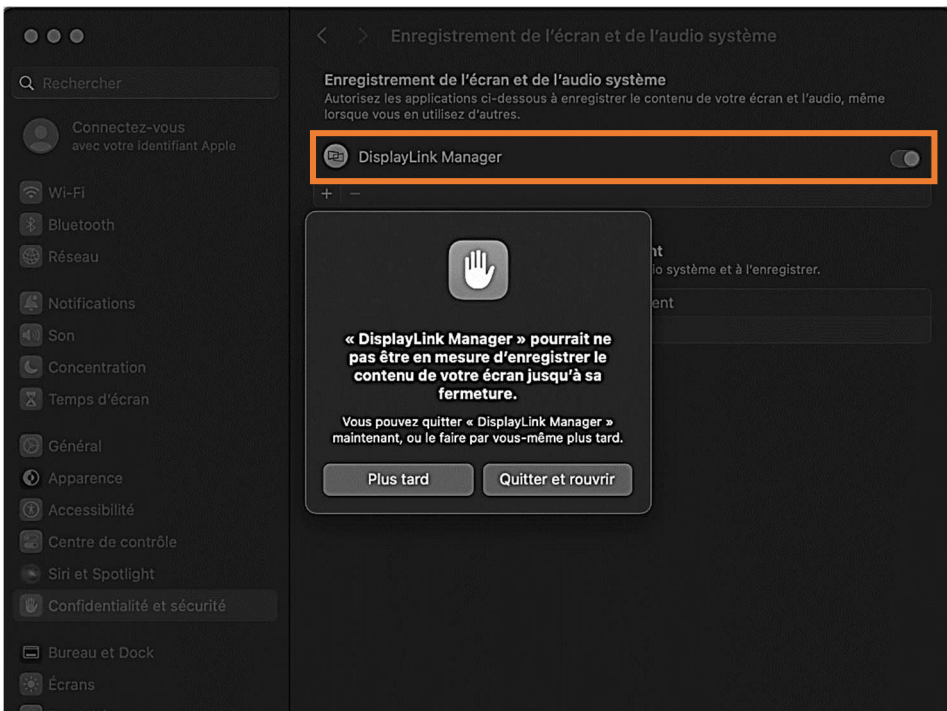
Q Rechercher

Connectez-vous
avec votre identifiant Apple

Wi-Fi
Bluetooth
Réseau

Notifications
Son
Concentration
Temps d'écran

Général
Apparence
Accessibilité
Centre de contrôle
Siri et Spotlight
Confidentialité et sécurité

Bureau et Dock
Écrans

< > Enregistrement de l'écran et de l'audio système

Enregistrement de l'écran et de l'audio système
Autorisez les applications ci-dessous à enregistrer le contenu de votre écran et l'audio, même lorsque vous en utilisez d'autres.

DisplayLink Manager

+ −

nt
io système et à l'enregistrer.

ent

« DisplayLink Manager » pourrait ne pas être en mesure d'enregistrer le contenu de votre écran jusqu'à sa fermeture.

Vous pouvez quitter « DisplayLink Manager » maintenant, ou le faire par vous-même plus tard.

Plus tard

Quitter et rouvrir